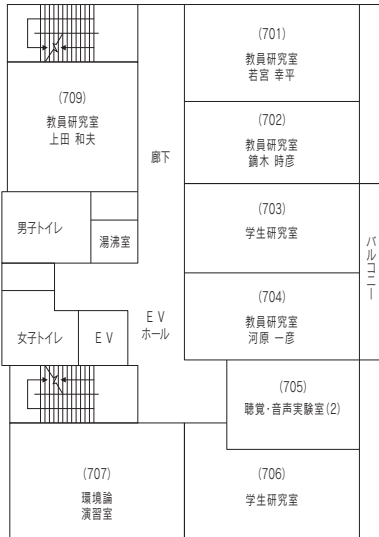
(701)
教員研究室
若宮 幸平

(709)
教員研究室
上田 和夫

(702)
教員研究室
鏑木 時彦

廊下

(703)
学生研究室

男子トイレ

湯沸室

バルコニー

(704)
教員研究室
河原 一彦

EV
ホール

女子トイレ

EV

(705)
聴覚・音声実験室(2)

(707)
環境論
演習室

(706)
学生研究室